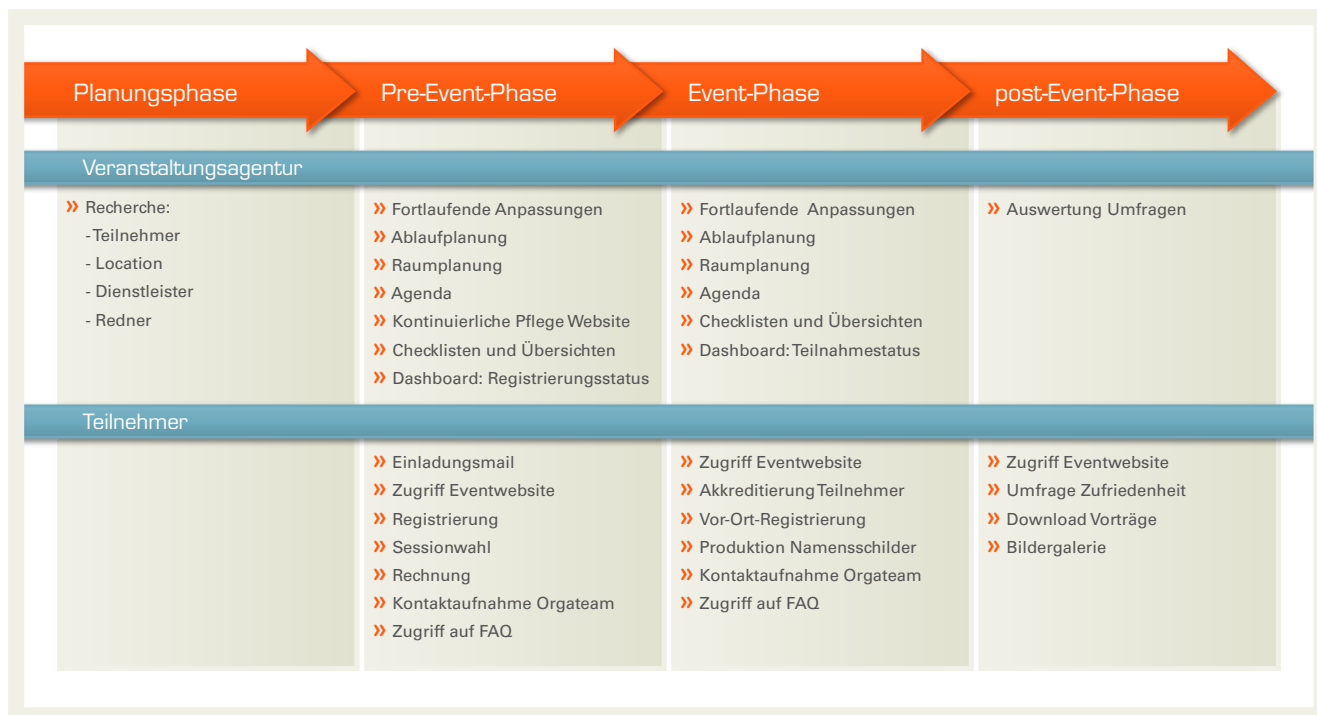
Planungsphase

Pre-Event-Phase

Event-Phase

post-Event-Phase

Veranstaltungsagentur

» Recherche:
- Teilnehmer
- Location
- Dienstleister
- Redner

» Fortlaufende Anpassungen
» Ablaufplanung
» Raumplanung
» Agenda
» Kontinuierliche Pflege Website
» Checklisten und Übersichten
» Dashboard: Registrierungsstatus

» Fortlaufende Anpassungen
» Ablaufplanung
» Raumplanung
» Agenda
» Checklisten und Übersichten
» Dashboard: Teilnahmestatus

» Auswertung Umfragen

Teilnehmer

» Einladungsmail
» Zugriff Eventwebsite
» Registrierung
» Sessionwahl
» Rechnung
» Kontaktaufnahme Orgateam
» Zugriff auf FAQ

» Zugriff Eventwebsite
» Akkreditierung Teilnehmer
» Vor-Ort-Registrierung
» Produktion Namensschilder
» Kontaktaufnahme Orgateam
» Zugriff auf FAQ

» Zugriff Eventwebsite
» Umfrage Zufriedenheit
» Download Vorträge
» Bildergalerie